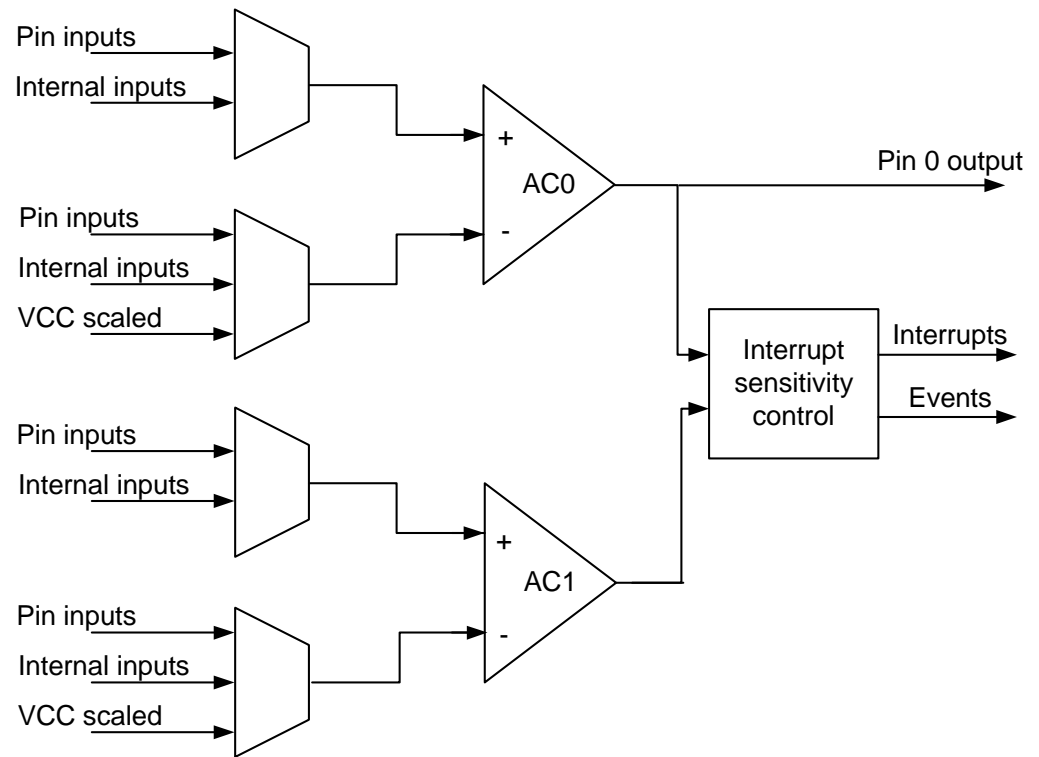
Pin inputs
Internal inputs

Pin inputs
Internal inputs
VCC scaled

+
-
AC0

Pin 0 output

Interrupt sensitivity control

Interrupts
Events

Pin inputs
Internal inputs

Pin inputs
Internal inputs
VCC scaled

+
-
AC1